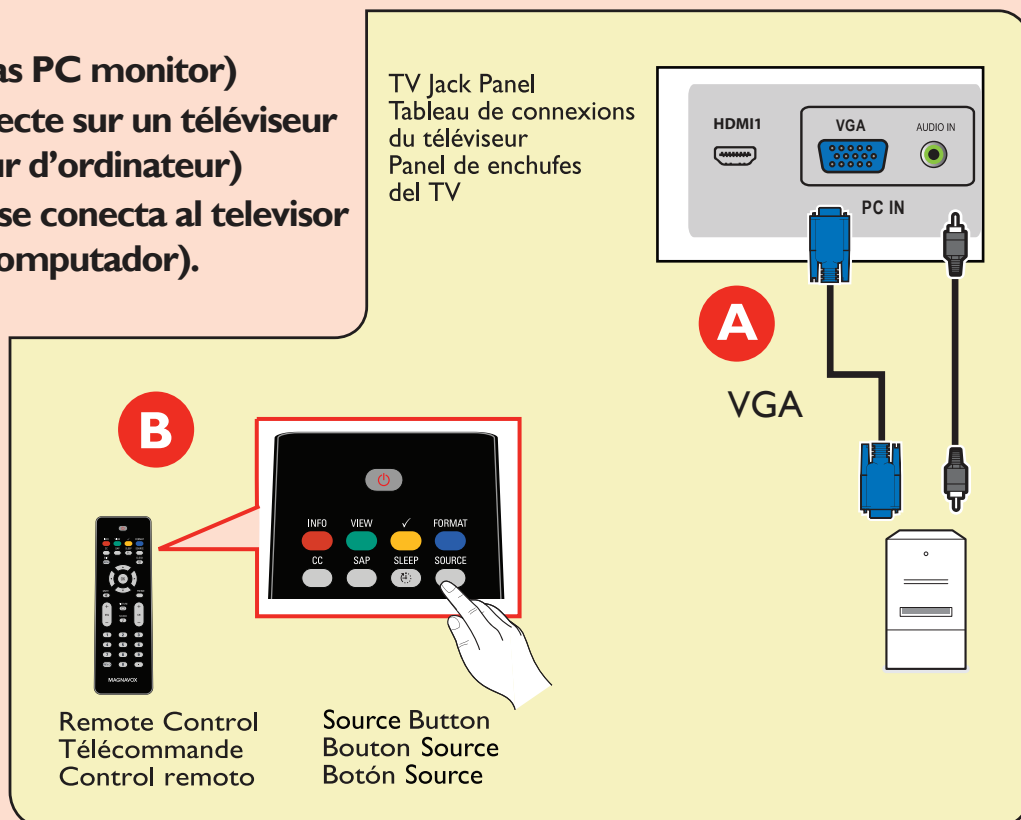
as PC monitor)
ecte sur un téléviseur
ur d'ordinateur)
se conecta al televisor
omputador).

TV Jack Panel
Tableau de connexions du téléviseur
Panel de enchufes del TV

HDMI1
VGA
AUDIO IN
PC IN

A

VGA

B

INFO
VIEW
✓
FORMAT
CC
SAP
SLEEP
SOURCE

MAGNAVOX

Remote Control
Télécommande
Control remoto

Source Button
Bouton Source
Botón Source